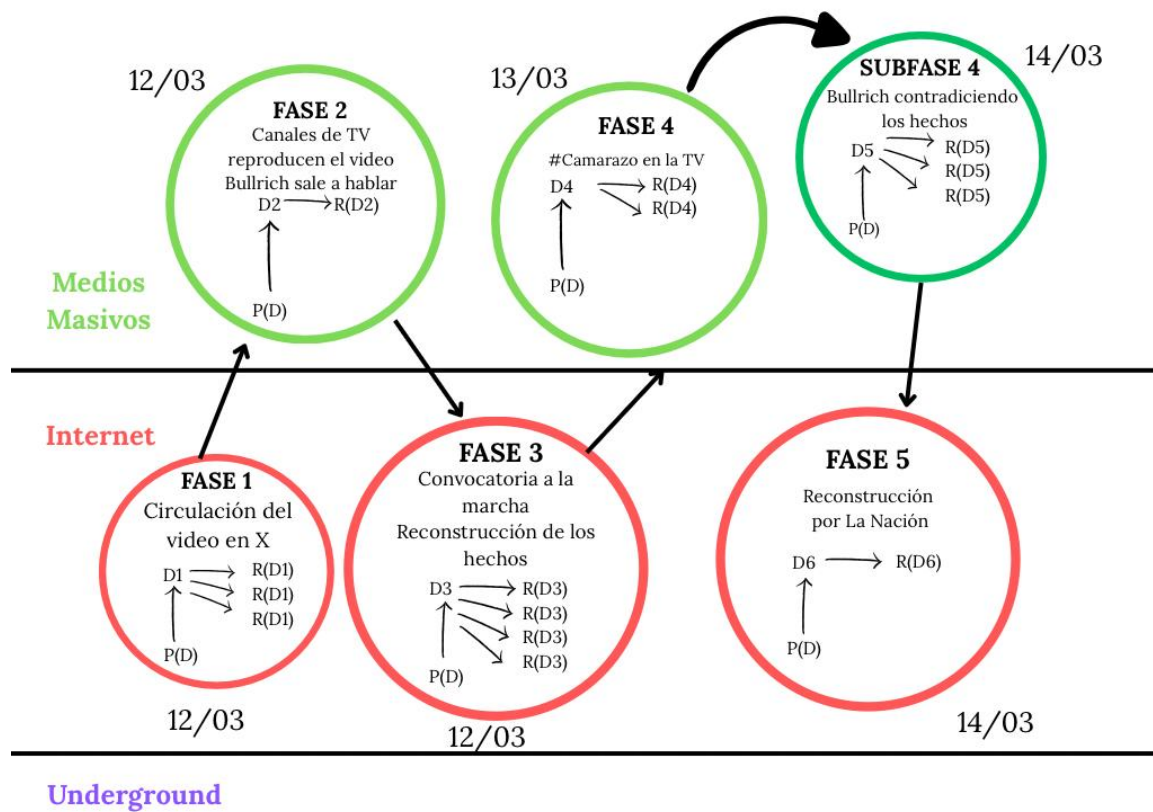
12/03

FASE 2
Canales de TV reproducen el video
Bullrich sale a hablar
D2 → R(D2)
P(D)

13/03

FASE 4
#Camarazo en la TV
D4 → R(D4)
R(D4)
P(D)

SUBFASE 4
Bullrich contradiciendo los hechos
D5 → R(D5)
R(D5)
R(D5)
P(D)

14/03

Medios Masivos

Internet

FASE 1
Circulación del video en X
D1 → R(D1)
R(D1)
R(D1)
P(D)

12/03

FASE 3
Convocatoria a la marcha
Reconstrucción de los hechos
D3 → R(D3)
R(D3)
R(D3)
R(D3)
P(D)

12/03

FASE 5
Reconstrucción por La Nación
D6 → R(D6)
P(D)

14/03

Underground